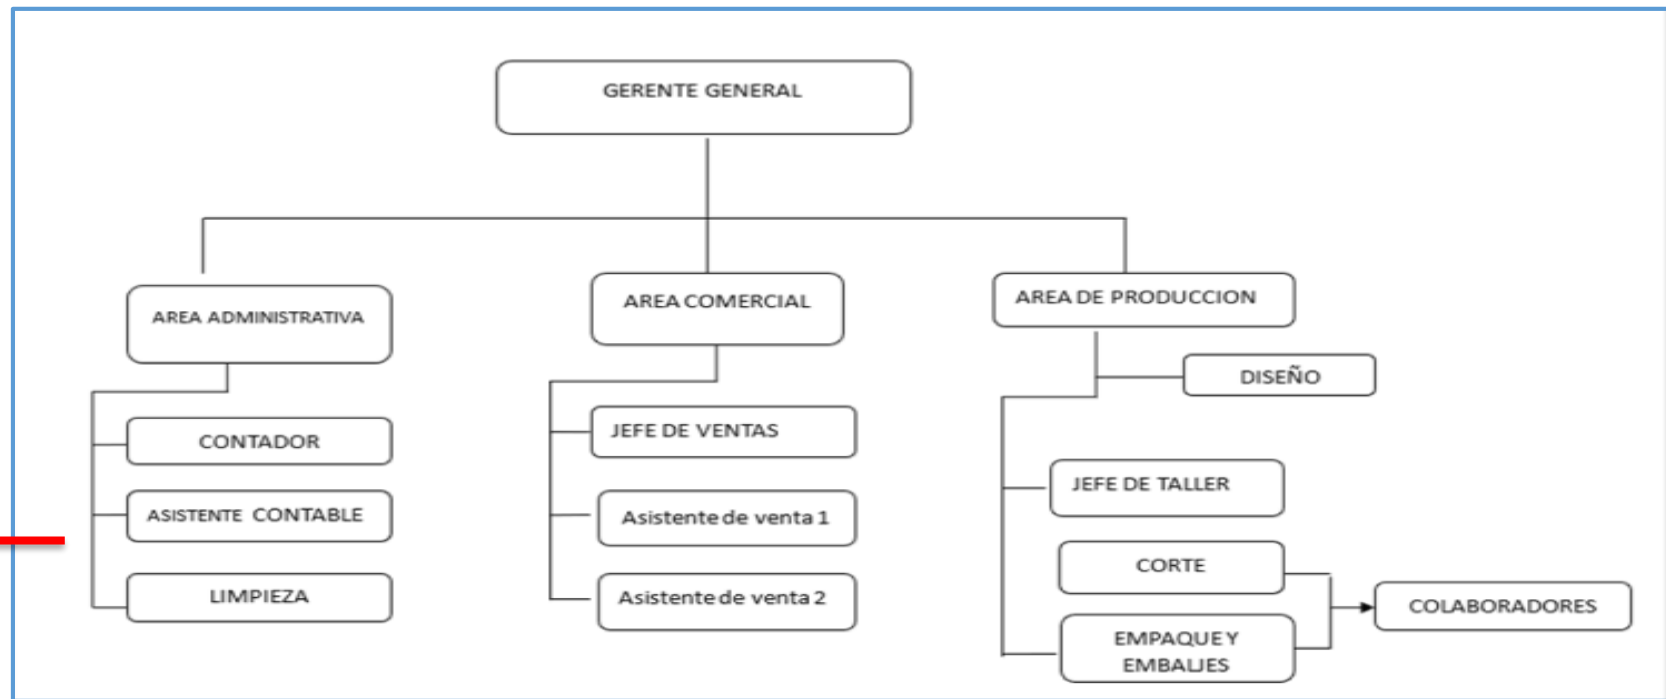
GERENTE GENERAL

AREA ADMINISTRATIVA

CONTADOR

ASISTENTE CONTABLE

LIMPIEZA

AREA COMERCIAL

JEFE DE VENTAS

Asistente de venta 1

Asistente de venta 2

AREA DE PRODUCCION

DISEÑO

JEFE DE TALLER

CORTE

EMPAQUE Y EMBALJES

COLABORADORES